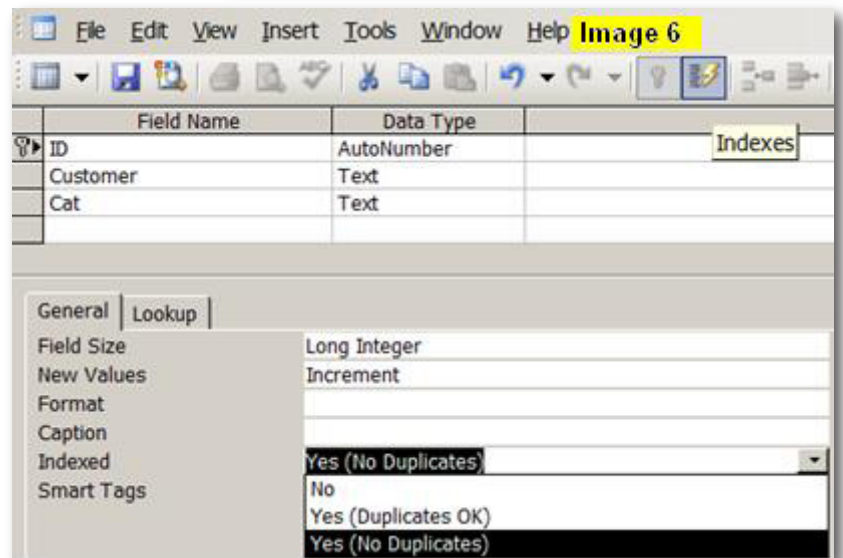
File Edit View Insert Tools Window Help Image 6

Indexes

| Field Name | Data Type |
|---|---|
| ID | AutoNumber |
| Customer | Text |
| Cat | Text |
| | |

General Lookup

| | |
|---|---|
| Field Size | Long Integer |
| New Values | Increment |
| Format | |
| Caption | |
| Indexed | Yes (No Duplicates) |
| Smart Tags | |

No
Yes (Duplicates OK)
Yes (No Duplicates)